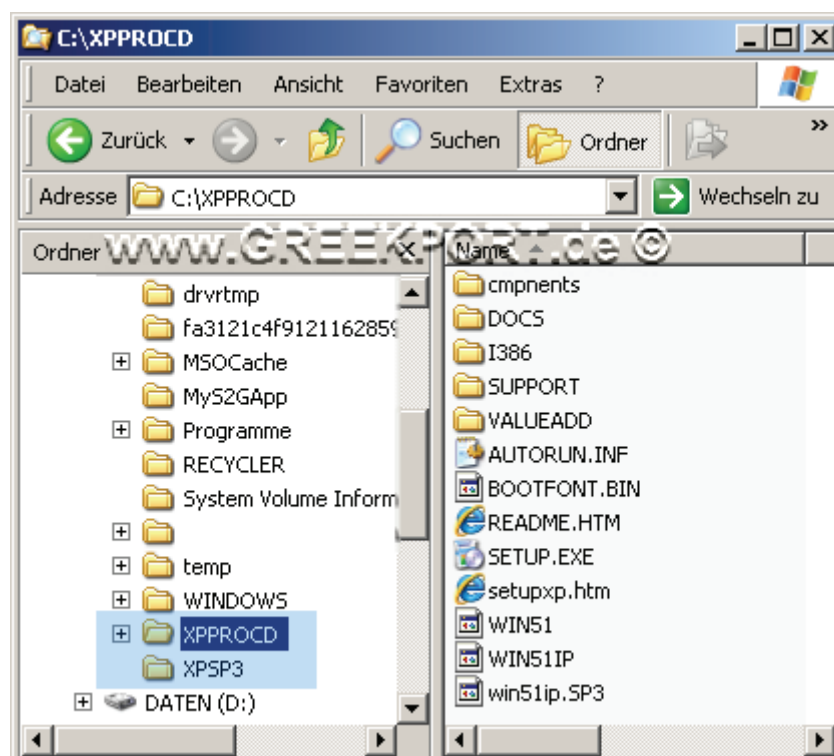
C:\XPPROCD

Datei Bearbeiten Ansicht Favoriten Extras ?

Zurück Suchen Ordner

Adresse C:\XPPROCD Wechseln zu

Ordner www.GREEKPORT.de © ×

drvrtmp
fa3121c4f912116285
MSOCache
MyS2GApp
Programme
RECYCLER
System Volume Inform
temp
WINDOWS
XPPROCD
XPSP3
DATEN (D:)

Name
cmpnents
DOCS
I386
SUPPORT
VALUEADD
AUTORUN.INF
BOOTFONT.BIN
README.HTM
SETUP.EXE
setupxp.htm
WIN51
WIN51IP
win51ip.SP3